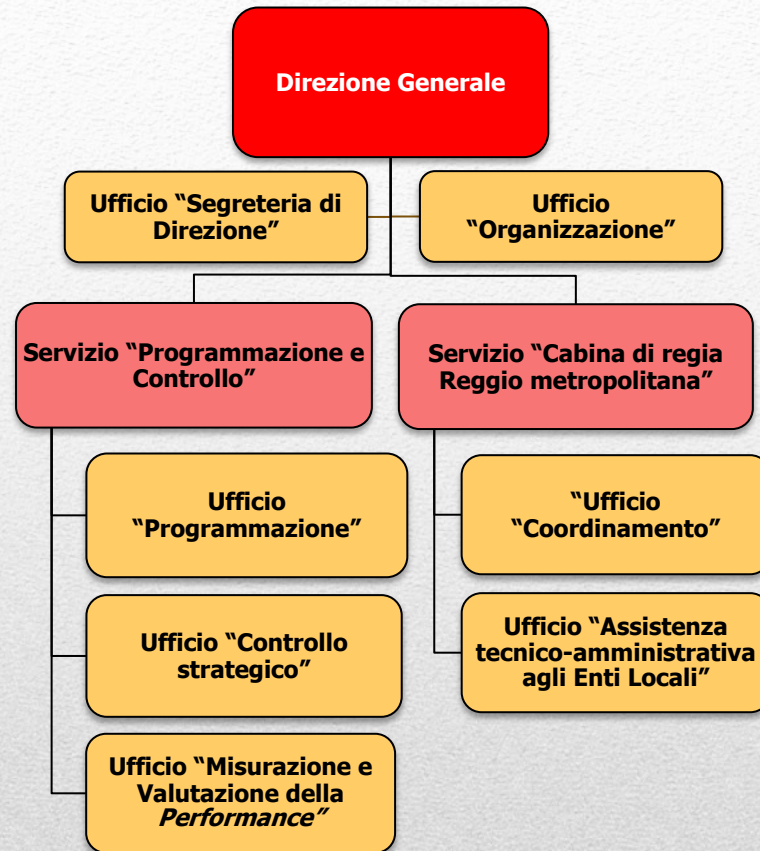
Direzione Generale

Ufficio "Segreteria di Direzione"

Ufficio "Organizzazione"

Servizio "Programmazione e Controllo"

Servizio "Cabina di regia Reggio metropolitana"

Ufficio "Programmazione"

Ufficio "Controllo strategico"

Ufficio "Misurazione e Valutazione della *Performance*"

"Ufficio "Coordinamento"

Ufficio "Assistenza tecnico-amministrativa agli Enti Locali"